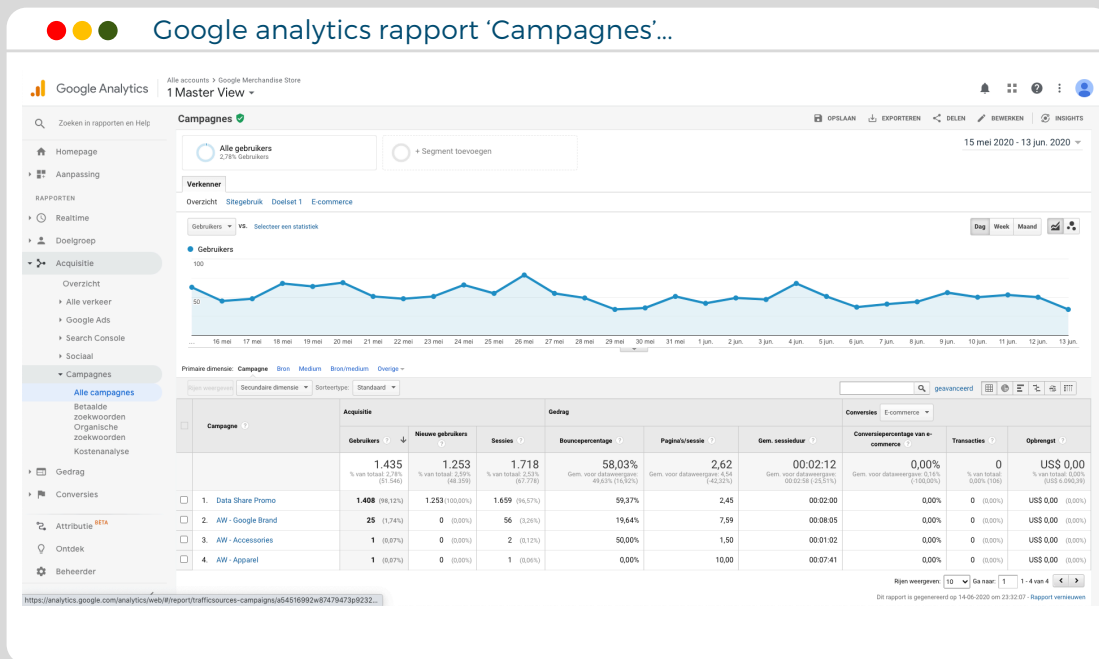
Google analytics rapport 'Campagnes'...

Google Analytics
Alle accounts > Google Merchandise Store
1 Master View

Zoeken in rapporten en Help
Homepage
Aanpassing
RAPPORTEN
Realtime
Doelgroep
Acquisitie
Overzicht
Alle verkeer
Google Ads
Search Console
Sociaal
Campagnes
Alle campagnes
Betaalde zoekwoorden
Organische zoekwoorden
Kostenanalyse
Gedrag
Conversies
Attributie BETA
Ontdek
Beheerder

Campagnes
OPSLAAN EXPORTEREN DELEN BEWERKEN INSIGHTS

Alle gebruikers
2,78% Gebruikers
+ Segment toevoegen

15 mei 2020 - 13 jun. 2020

Verkenner
Overzicht Sitegebruik Doelset 1 E-commerce

Gebruikers vs. Selecteer een statistiek
Dag Week Maand

Gebruikers
100
50
16 mei 17 mei 18 mei 19 mei 20 mei 21 mei 22 mei 23 mei 24 mei 25 mei 26 mei 27 mei 28 mei 29 mei 30 mei 31 mei 1 jun. 2 jun. 3 jun. 4 jun. 5 jun. 6 jun. 7 jun. 8 jun. 9 jun. 10 jun. 11 jun. 12 jun. 13 jun.

Primaire dimensie: Campagne Bron Medium Bron/medium Overige
Rijen weergeven Secundaire dimensie Sorteertype: Standaard
geavanceerd

| | Campagne | Acquisitie: Gebruikers | Nieuwe gebruikers | Sessies | Gedrag: Bouncepercentage | Pagina's/sessie | Gem. sessieduur | Conversies E-commerce: Conversiepercentage van e-commerce | Transacties | Opbrengst |
|---|---|---|---|---|---|---|---|---|---|---|
| | | 1.435 % van totaal: 2,78% (51.546) | 1.253 % van totaal: 2,59% (48.359) | 1.718 % van totaal: 2,53% (67.778) | 58,03% Gem. voor dataweergave: 49,63% (16,92%) | 2,62 Gem. voor dataweergave: 4,54 (-42,32%) | 00:02:12 Gem. voor dataweergave: 00:02:58 (-25,51%) | 0,00% Gem. voor dataweergave: 0,16% (-100,00%) | 0 % van totaal: 0,00% (106) | US$ 0,00 % van totaal: 0,00% (US$ 6.090,39) |
| | 1. Data Share Promo | 1.408 (98,12%) | 1.253 (100,00%) | 1.659 (96,57%) | 59,37% | 2,45 | 00:02:00 | 0,00% | 0 (0,00%) | US$ 0,00 (0,00%) |
| | 2. AW - Google Brand | 25 (1,74%) | 0 (0,00%) | 56 (3,26%) | 19,64% | 7,59 | 00:08:05 | 0,00% | 0 (0,00%) | US$ 0,00 (0,00%) |
| | 3. AW - Accessories | 1 (0,07%) | 0 (0,00%) | 2 (0,12%) | 50,00% | 1,50 | 00:01:02 | 0,00% | 0 (0,00%) | US$ 0,00 (0,00%) |
| | 4. AW - Apparel | 1 (0,07%) | 0 (0,00%) | 1 (0,06%) | 0,00% | 10,00 | 00:07:41 | 0,00% | 0 (0,00%) | US$ 0,00 (0,00%) |

Rijen weergeven: 10 Ga naar: 1 1 - 4 van 4
Dit rapport is gegenereerd op 14-06-2020 om 23:32:07 - Rapport vernieuwen

https://analytics.google.com/analytics/web/#/report/trafficsources-campaigns/a54516992w87479473p9232...